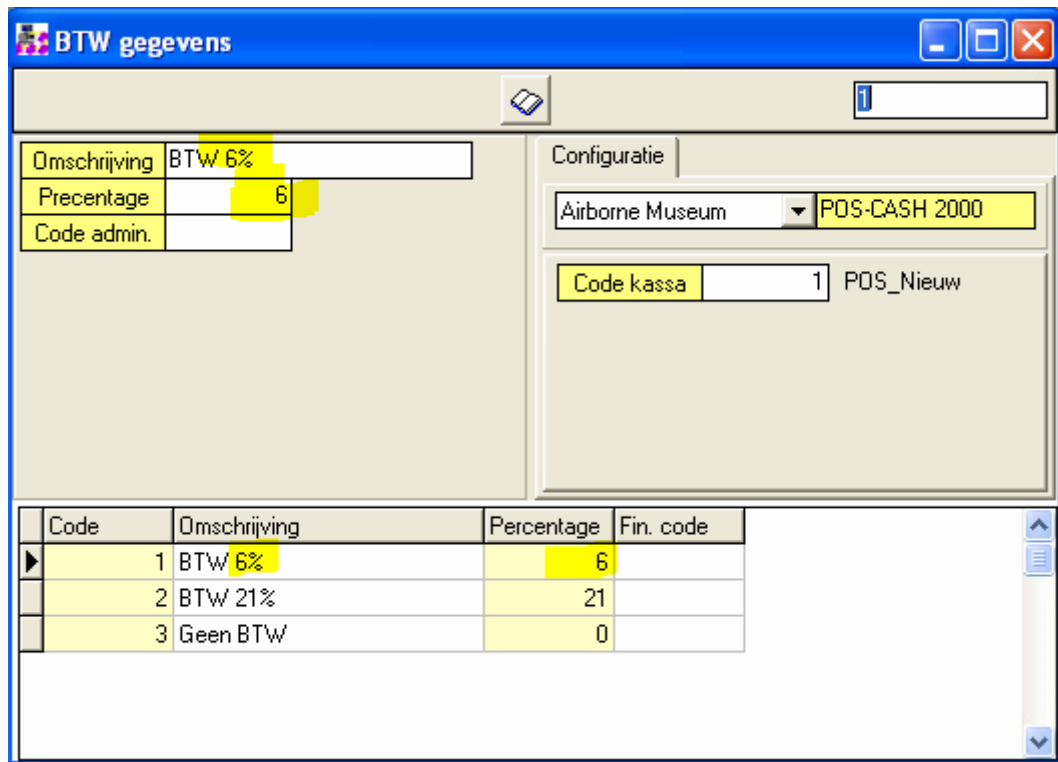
BTW gegevens

1

Omschrijving BTW 6%
Precentage 6
Code admin.

Configuratie

Airborne Museum POS-CASH 2000

Code kassa 1 POS_Nieuw

| Code | Omschrijving | Percentage | Fin. code |
|---|---|---|---|
| 1 | BTW 6% | 6 | |
| 2 | BTW 21% | 21 | |
| 3 | Geen BTW | 0 | |